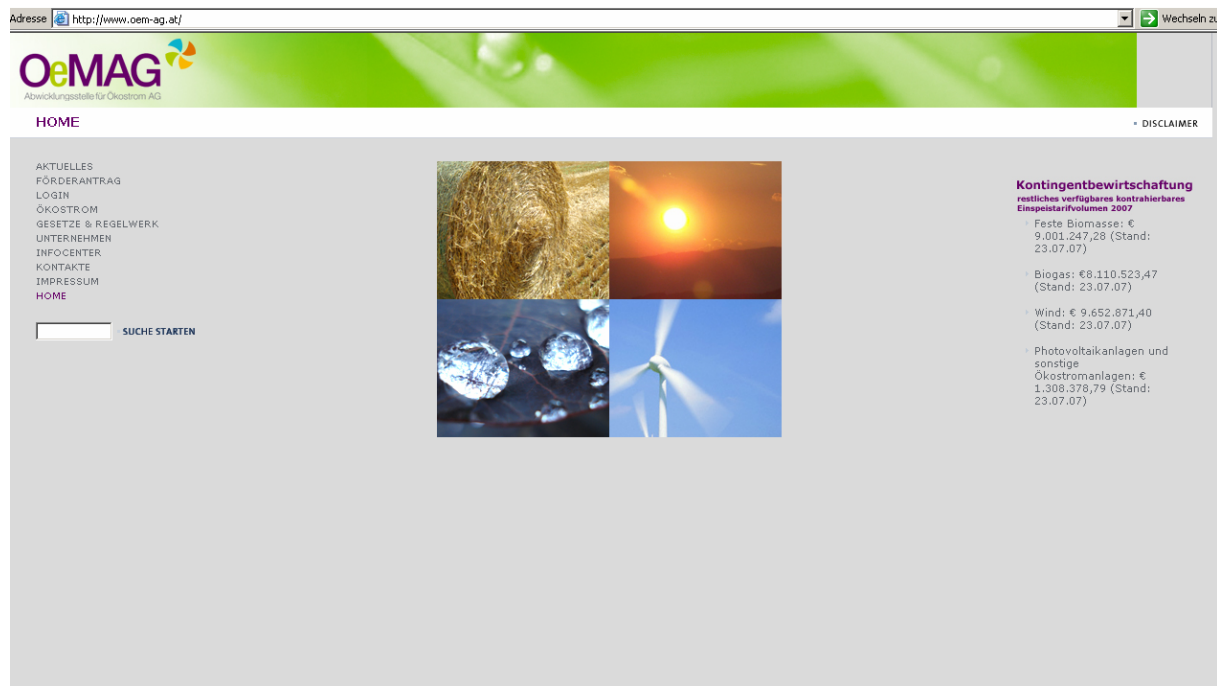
Adresse http://www.oem-ag.at/ Wechseln zu

OeMAG
Abwicklungsstelle für Ökostrom AG

HOME

DISCLAIMER

AKTUELLES
FÖRDERANTRAG
LOGIN
ÖKOSTROM
GESETZE & REGELWERK
UNTERNEHMEN
INFOCENTER
KONTAKTE
IMPRESSUM
HOME

SUCHE STARTEN

Kontingentbewirtschaftung
restliches verfügbares kontrahierbares Einspeistarifvolumen 2007

Feste Biomasse: € 9.001.247,28 (Stand: 23.07.07)

Biogas: €8.110.523,47 (Stand: 23.07.07)

Wind: € 9.652.871,40 (Stand: 23.07.07)

Photovoltaikanlagen und sonstige Ökostromanlagen: € 1.308.378,79 (Stand: 23.07.07)